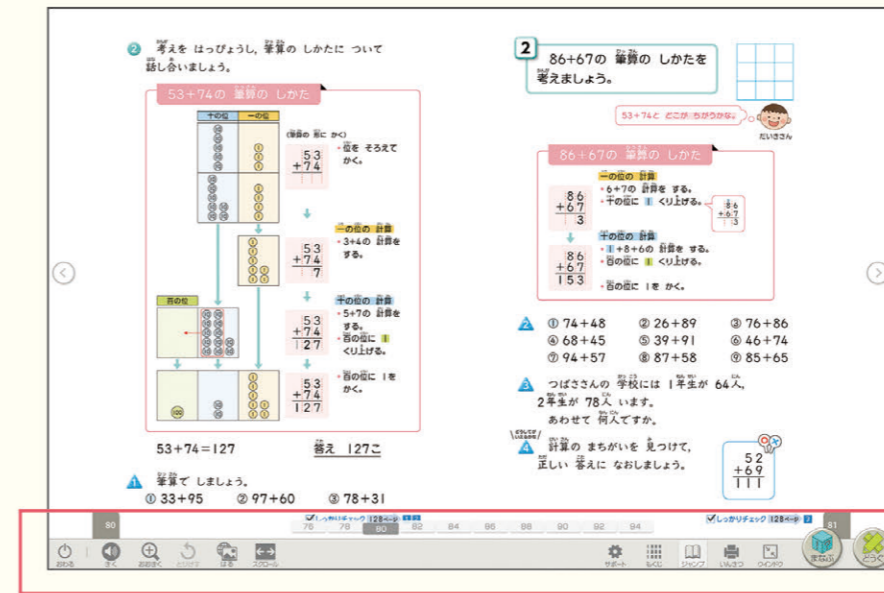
② 考えを はっぴょうし, 筆算の しかたに ついて 話し合いましょう。

53+74の 筆算の しかた

| 十の位 | 一の位 |
|---|---|

(筆算の 形に かく)
・位を そろえて かく。

$\begin{array}{r} 53 \\ +74 \\ \hline \end{array}$

一の位の 計算
・3+4の 計算を する。

$\begin{array}{r} 53 \\ +74 \\ \hline 7 \end{array}$

百の位

十の位の 計算
・5+7の 計算を する。
・百の位に 1 くり上げる。

$\begin{array}{r} 53 \\ +74 \\ \hline 127 \end{array}$

・百の位に 1を かく。

$\begin{array}{r} 53 \\ +74 \\ \hline 127 \end{array}$

100

53+74=127　　答え 127こ

1 筆算で しましょう。
① 33+95　② 97+60　③ 78+31

2 86+67の 筆算の しかたを 考えましょう。

53+74と どこが ちがうかな。

だいきさん

86+67の 筆算の しかた

一の位の 計算
・6+7の 計算を する。
・十の位に 1 くり上げる。

$\begin{array}{r} 86 \\ +67 \\ \hline 3 \end{array}$

$\begin{array}{r} 86 \\ +67 \\ \hline 3 \end{array}$

十の位の 計算
・1+8+6の 計算を する。
・百の位に 1 くり上げる。
・百の位に 1を かく。

$\begin{array}{r} 86 \\ +67 \\ \hline 153 \end{array}$

2 ① 74+48　② 26+89　③ 76+86
④ 68+45　⑤ 39+91　⑥ 46+74
⑦ 94+57　⑧ 87+58　⑨ 85+65

3 つばささんの 学校には 1年生が 64人, 2年生が 78人 います。あわせて 何人ですか。

4 計算の まちがいを 見つけて, 正しい 答えに なおしましょう。

$\begin{array}{r} 52 \\ +69 \\ \hline 111 \end{array}$

80　しっかりチェック 128ページ　76　78　80　82　84　86　88　90　92　94　しっかりチェック 128ページ　81

おわる　まく　おおきく　とりけす　はる　スクロール　サポート　もくじ　ジャンプ　いんさつ　ウインドウ　まなぶ　どうぐ